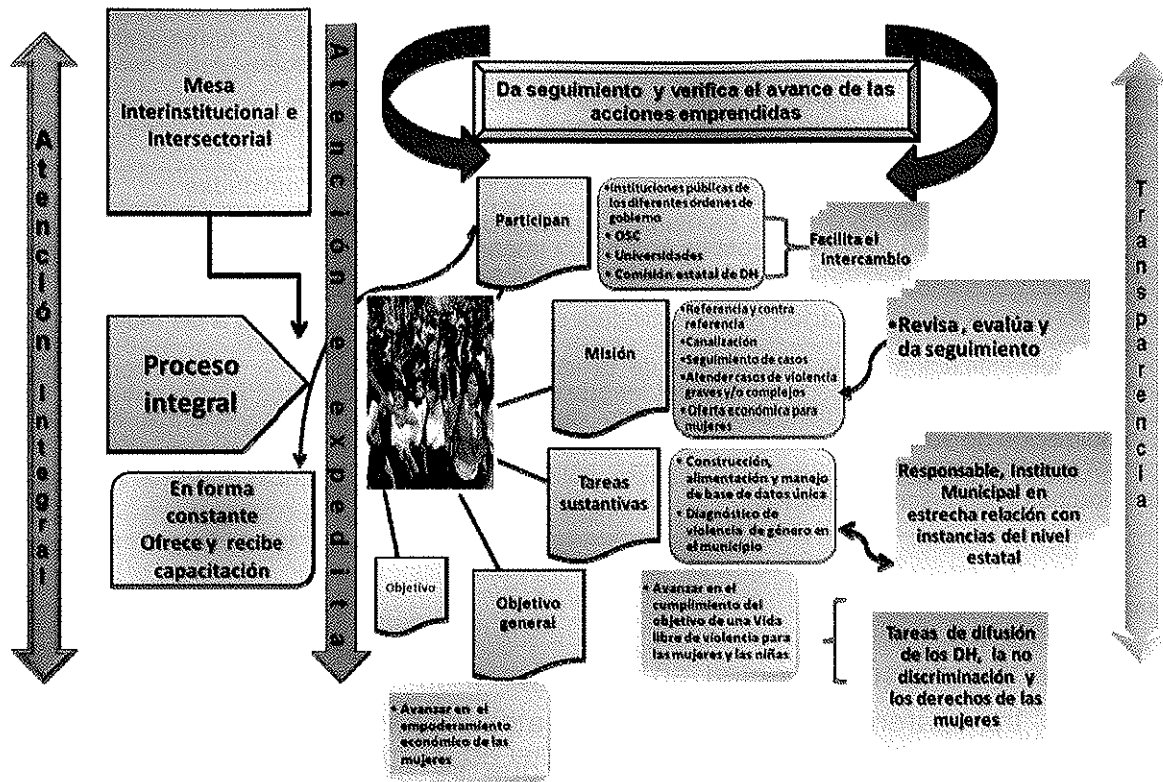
Atención integral

Mesa interinstitucional e intersectorial

Atención expedita

Da seguimiento y verifica el avance de las acciones emprendidas

Transparencia

Participan

•Instituciones públicas de los diferentes órdenes de gobierno
• OSC
• Universidades
• Comisión estatal de DH

Facilita el intercambio

Proceso integral

Misión

•Referencia y contra referencia
•Canalización
•Seguimiento de casos
•Atender casos de violencia graves y/o complejos
•Oferta económica para mujeres

•Revisa, evalúa y da seguimiento

En forma constante Ofrece y recibe capacitación

Tareas sustantivas

• Construcción, alimentación y manejo de base de datos única
• Diagnóstico de violencia de género en el municipio

Responsable, Instituto Municipal en estrecha relación con instancias del nivel estatal

Objetivo

Objetivo general

• Avanzar en el cumplimiento del objetivo de una Vida libre de violencia para las mujeres y las niñas

Tareas de difusión de los DH, la no discriminación y los derechos de las mujeres

• Avanzar en el empoderamiento económico de las mujeres